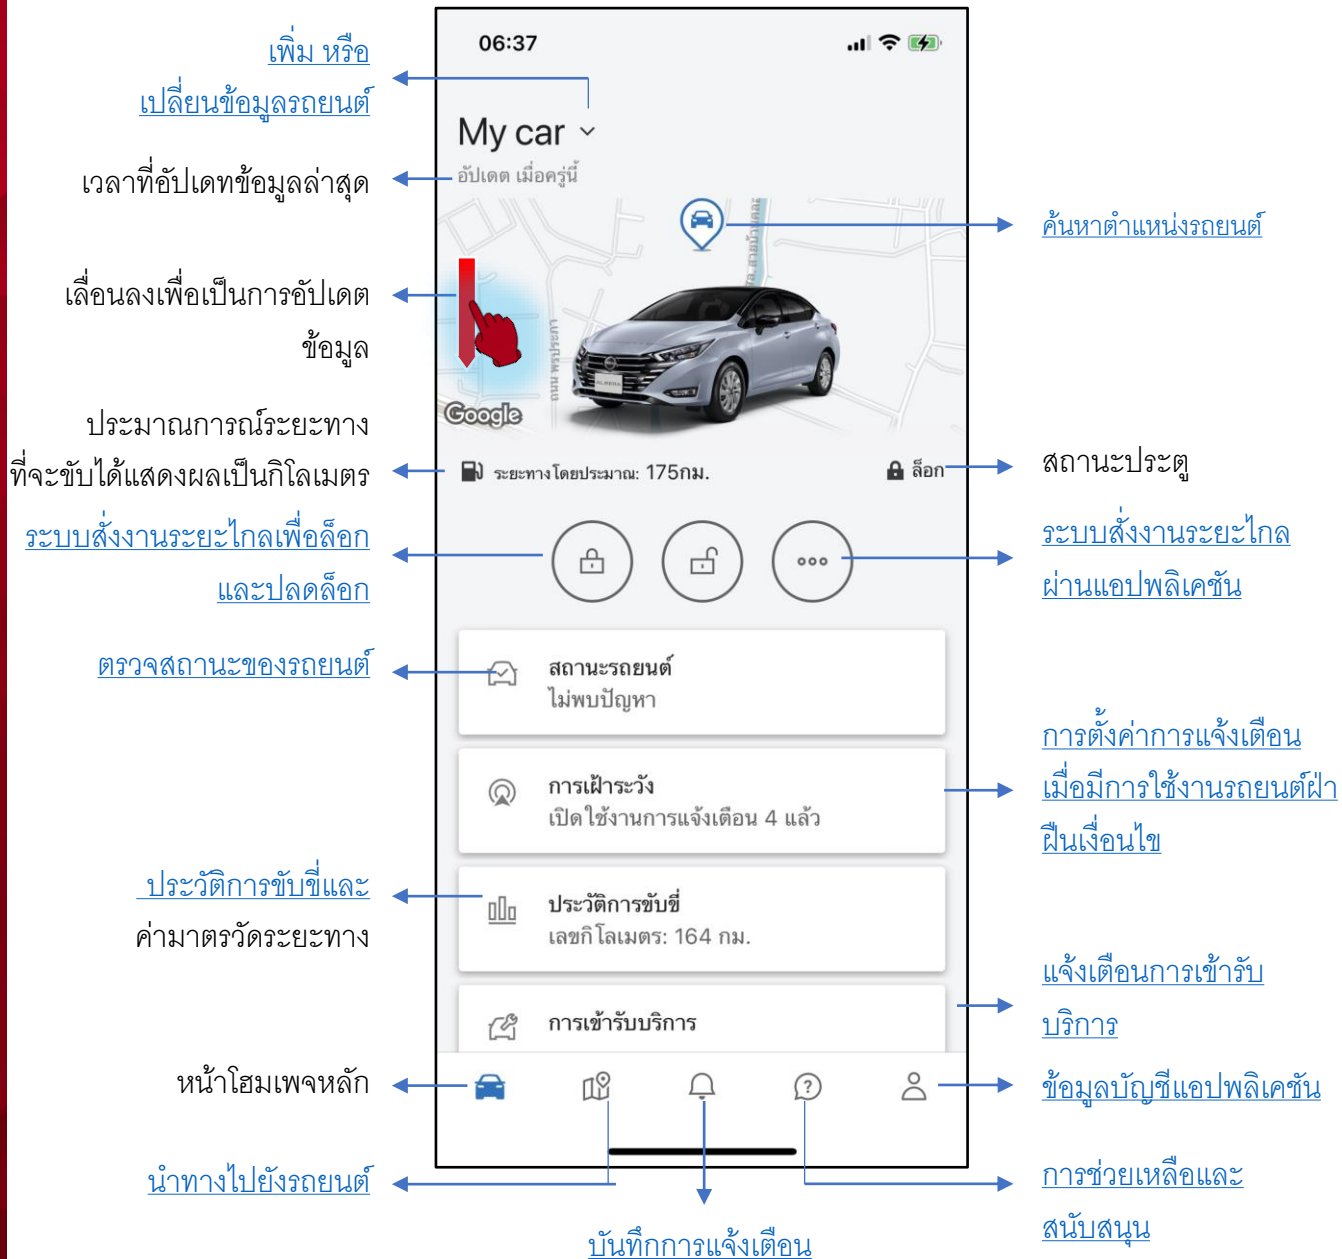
เพิ่ม หรือ เปลี่ยนข้อมูลรถยนต์

06:37

My car

อัปเดต เมื่อครู่นี้

เวลาที่อัปเดทข้อมูลล่าสุด

ค้นหาตำแหน่งรถยนต์

เลื่อนลงเพื่อเป็นการอัปเดตข้อมูล

Google

ประมาณการณ์ระยะทางที่จะขับได้แสดงผลเป็นกิโลเมตร

ระยะทางโดยประมาณ: 175กม.

ล็อก

สถานะประตู

ระบบสั่งงานระยะไกลเพื่อล็อกและปลดล็อก

ระบบสั่งงานระยะไกลผ่านแอปพลิเคชัน

ตรวจสถานะของรถยนต์

สถานะรถยนต์
ไม่พบปัญหา

การตั้งค่าการแจ้งเตือนเมื่อมีการใช้งานรถยนต์ฝ่าฝืนเงื่อนไข

การเฝ้าระวัง
เปิด ใช้งานการแจ้งเตือน 4 แล้ว

ประวัติการขับขี่และค่ามาตรวัดระยะทาง

ประวัติการขับขี่
เลขกิโลเมตร: 164 กม.

แจ้งเตือนการเข้ารับบริการ

การเข้ารับบริการ

หน้าโฮมเพจหลัก

ข้อมูลบัญชีแอปพลิเคชัน

นำทางไปยังรถยนต์

การช่วยเหลือและสนับสนุน

บันทึกการแจ้งเตือน